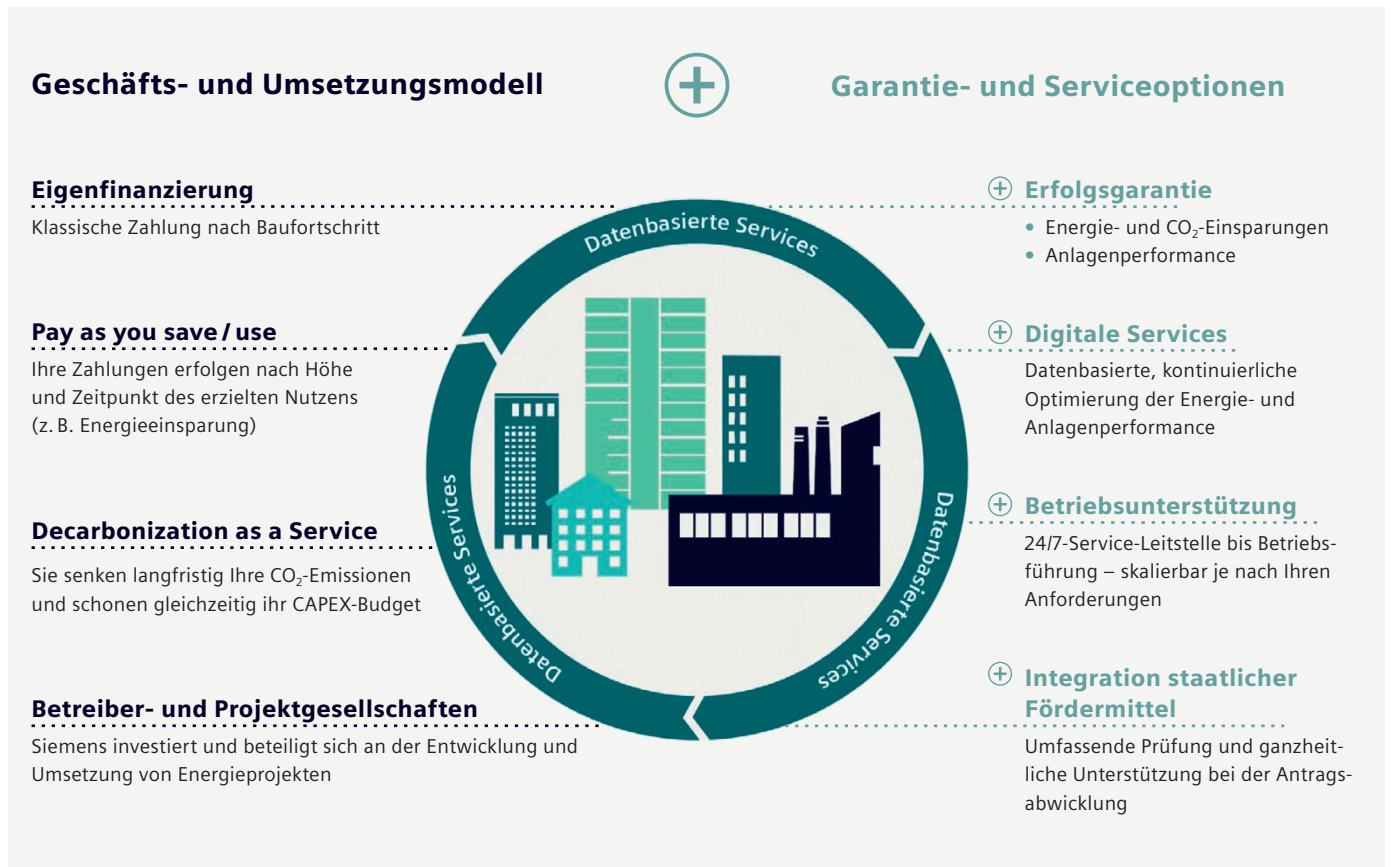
Geschäfts- und Umsetzungsmodell

Garantie- und Serviceoptionen

Eigenfinanzierung
Klassische Zahlung nach Baufortschritt

Pay as you save / use
Ihre Zahlungen erfolgen nach Höhe und Zeitpunkt des erzielten Nutzens (z. B. Energieeinsparung)

Decarbonization as a Service
Sie senken langfristig Ihre $CO_2$-Emissionen und schonen gleichzeitig ihr CAPEX-Budget

Betreiber- und Projektgesellschaften
Siemens investiert und beteiligt sich an der Entwicklung und Umsetzung von Energieprojekten

Datenbasierte Services
Datenbasierte Services
Datenbasierte Services

Erfolgsgarantie
• Energie- und $CO_2$-Einsparungen
• Anlagenperformance

Digitale Services
Datenbasierte, kontinuierliche Optimierung der Energie- und Anlagenperformance

Betriebsunterstützung
24/7-Service-Leitstelle bis Betriebsführung – skalierbar je nach Ihren Anforderungen

Integration staatlicher Fördermittel
Umfassende Prüfung und ganzheitliche Unterstützung bei der Antragsabwicklung